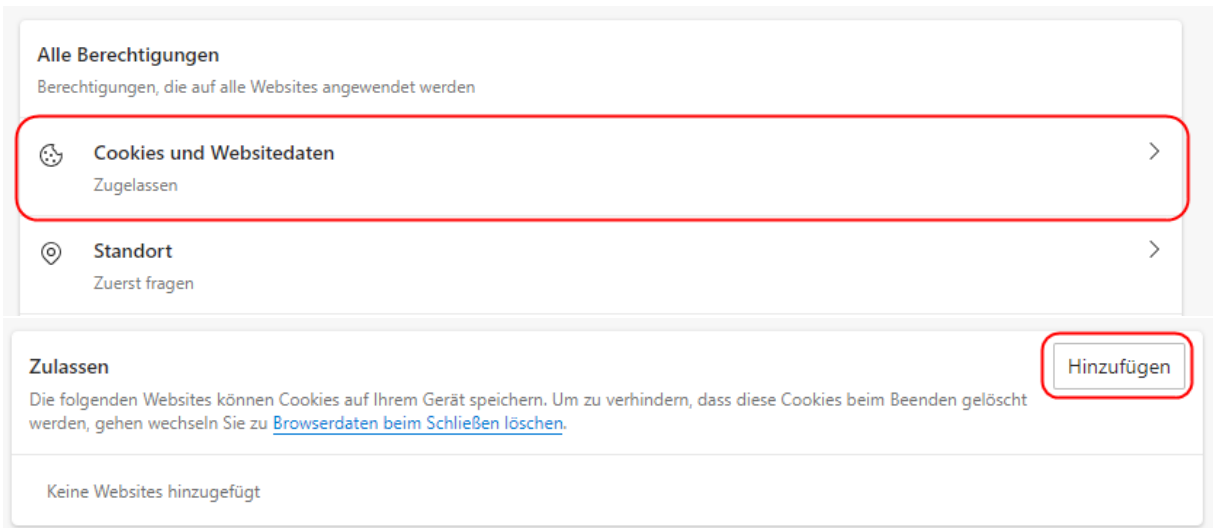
Alle Berechtigungen
Berechtigungen, die auf alle Websites angewendet werden

Cookies und Websitedaten
Zugelassen

Standort
Zuerst fragen

Zulassen
Hinzufügen
Die folgenden Websites können Cookies auf Ihrem Gerät speichern. Um zu verhindern, dass diese Cookies beim Beenden gelöscht werden, gehen wechseln Sie zu Browserdaten beim Schließen löschen.

Keine Websites hinzugefügt